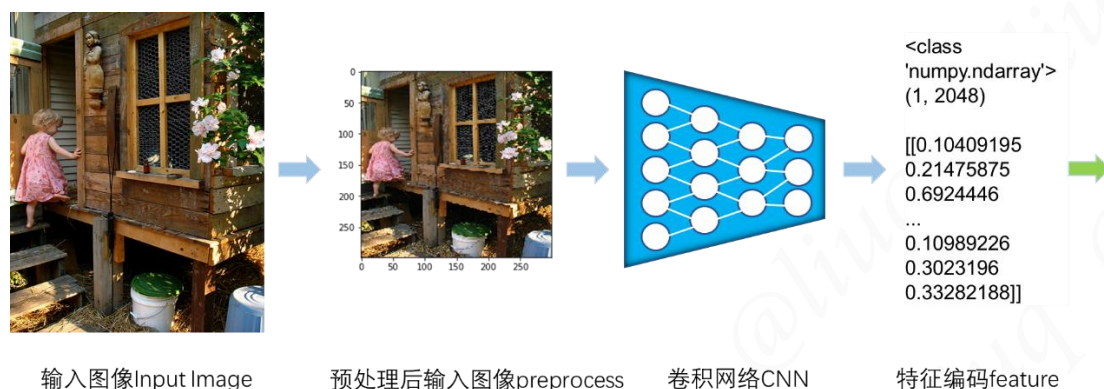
0
50
100
150
200
250
0 50 100 150 200 250

<class 'numpy.ndarray'>
(1, 2048)

[[0.10409195
0.21475875
0.6924446
...
0.10989226
0.3023196
0.33282188]]

@liu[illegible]

输入图像Input Image

预处理后输入图像preprocess

卷积网络CNN

特征编码feature